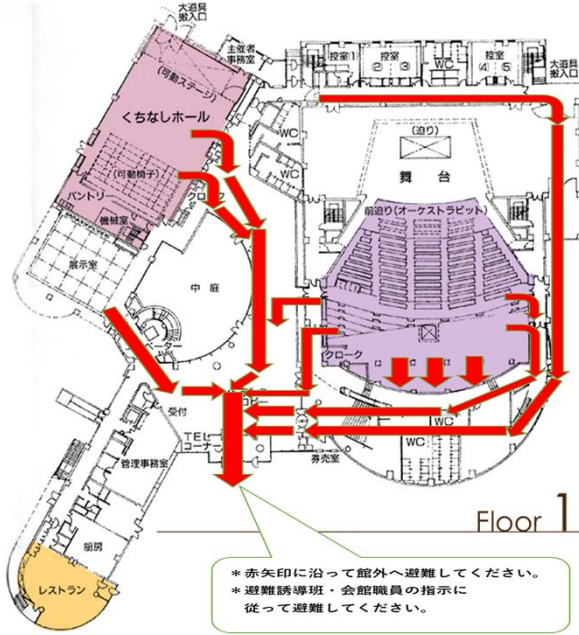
大道具搬入口

主催者事務室

控室 1

控室 2 3

WC

控室 4 5

大道具搬入口

(可動ステージ)

くちなしホール

(可動椅子)

パントリ

機械室

WC

WC

(迫り)

舞台

前迫り(オーケストラピット)

展示室

中庭

ーター

クローク

受付

ロビー

TEL コーナー

WC

管理事務室

券売室

WC

厨房

Floor 1

レストラン

＊赤矢印に沿って館外へ避難してください。
＊避難誘導班・会館職員の指示に従って避難してください。